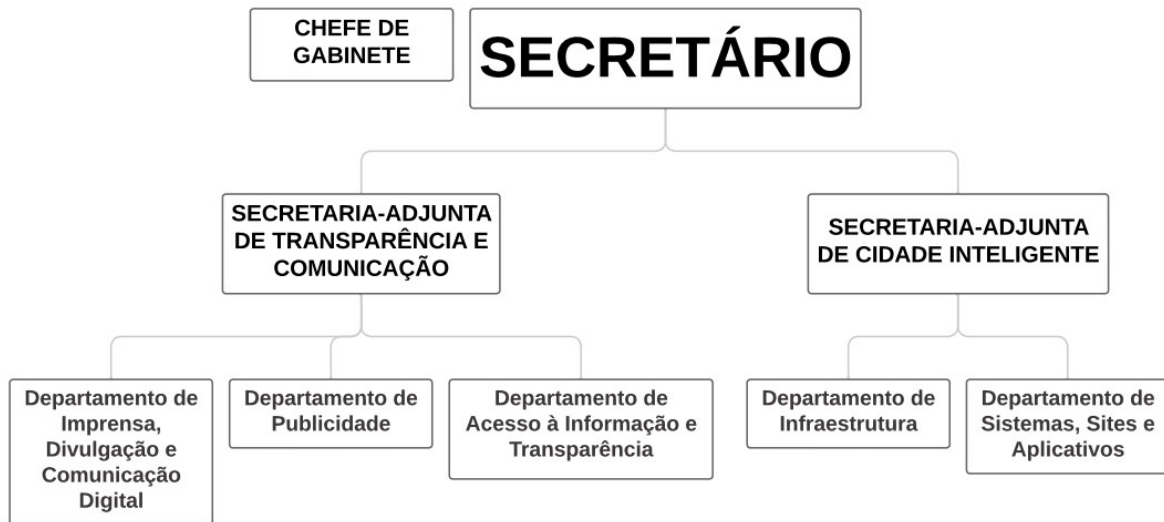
CHEFE DE GABINETE

SECRETÁRIO

SECRETARIA-ADJUNTA DE TRANSPARÊNCIA E COMUNICAÇÃO

SECRETARIA-ADJUNTA DE CIDADE INTELIGENTE

Departamento de Imprensa, Divulgação e Comunicação Digital

Departamento de Publicidade

Departamento de Acesso à Informação e Transparência

Departamento de Infraestrutura

Departamento de Sistemas, Sites e Aplicativos